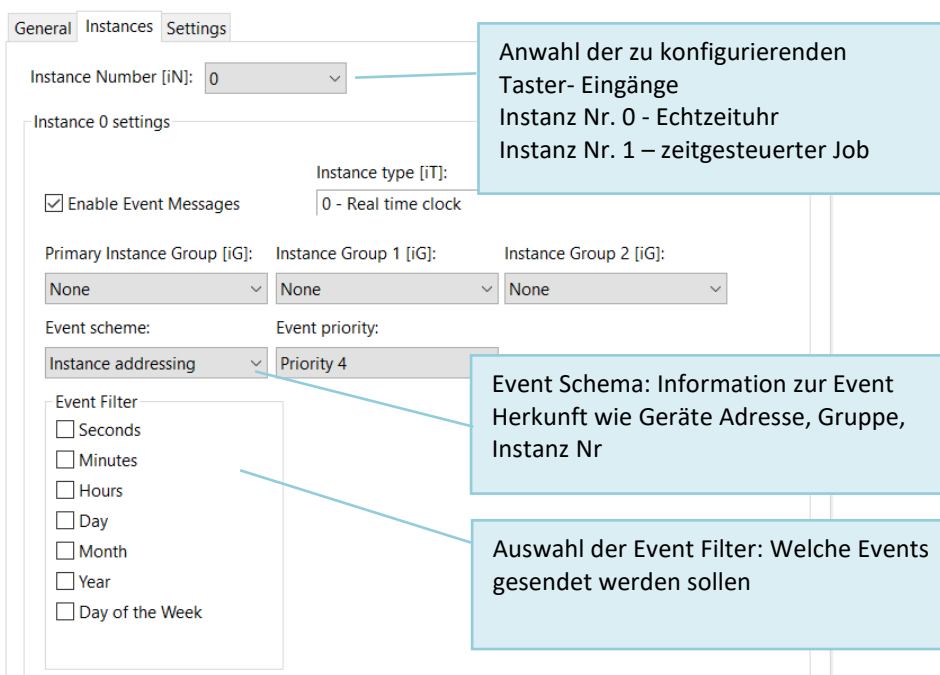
General Instances Settings

Instance Number [iN]: 0

Anwahl der zu konfigurierenden Taster- Eingänge
Instanz Nr. 0 - Echtzeituhr
Instanz Nr. 1 – zeitgesteuerter Job

Instance 0 settings

Instance type [iT]:

☑ Enable Event Messages

0 - Real time clock

Primary Instance Group [iG]: None
Instance Group 1 [iG]: None
Instance Group 2 [iG]: None

Event scheme: Instance addressing
Event priority: Priority 4

Event Schema: Information zur Event Herkunft wie Geräte Adresse, Gruppe, Instanz Nr

Event Filter
☐ Seconds
☐ Minutes
☐ Hours
☐ Day
☐ Month
☐ Year
☐ Day of the Week

Auswahl der Event Filter: Welche Events gesendet werden sollen